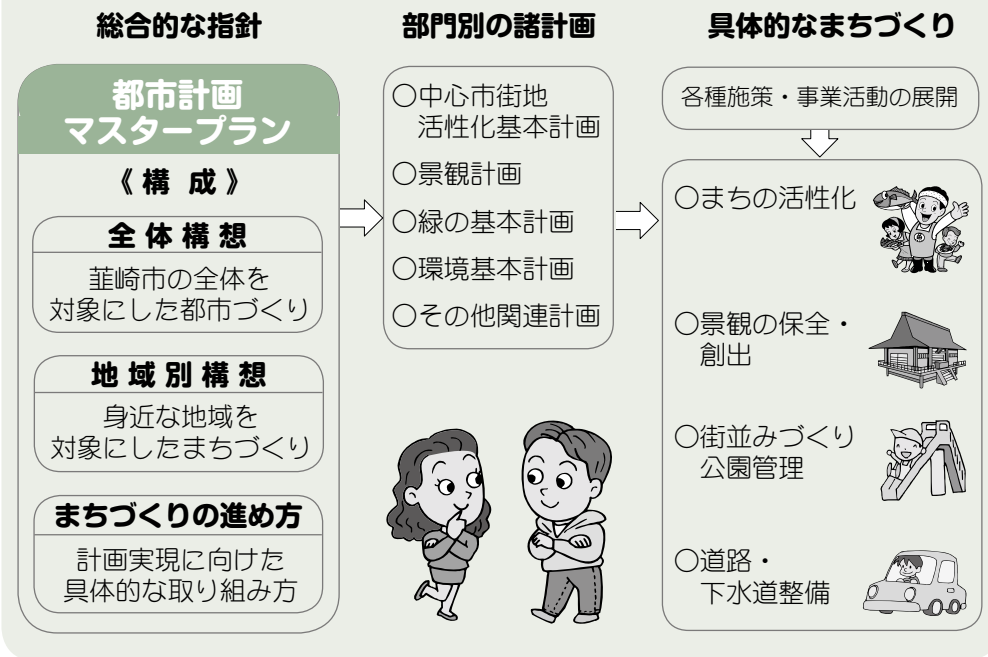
総合的な指針

都市計画
マスタープラン

《構成》

全体構想

韮崎市の全体を対象にした都市づくり

地域別構想

身近な地域を対象にしたまちづくり

まちづくりの進め方

計画実現に向けた具体的な取り組み方

部門別の諸計画

○中心市街地活性化基本計画
○景観計画
○緑の基本計画
○環境基本計画
○その他関連計画

具体的なまちづくり

各種施策・事業活動の展開

○まちの活性化
○景観の保全・創出
○街並みづくり公園管理
○道路・下水道整備